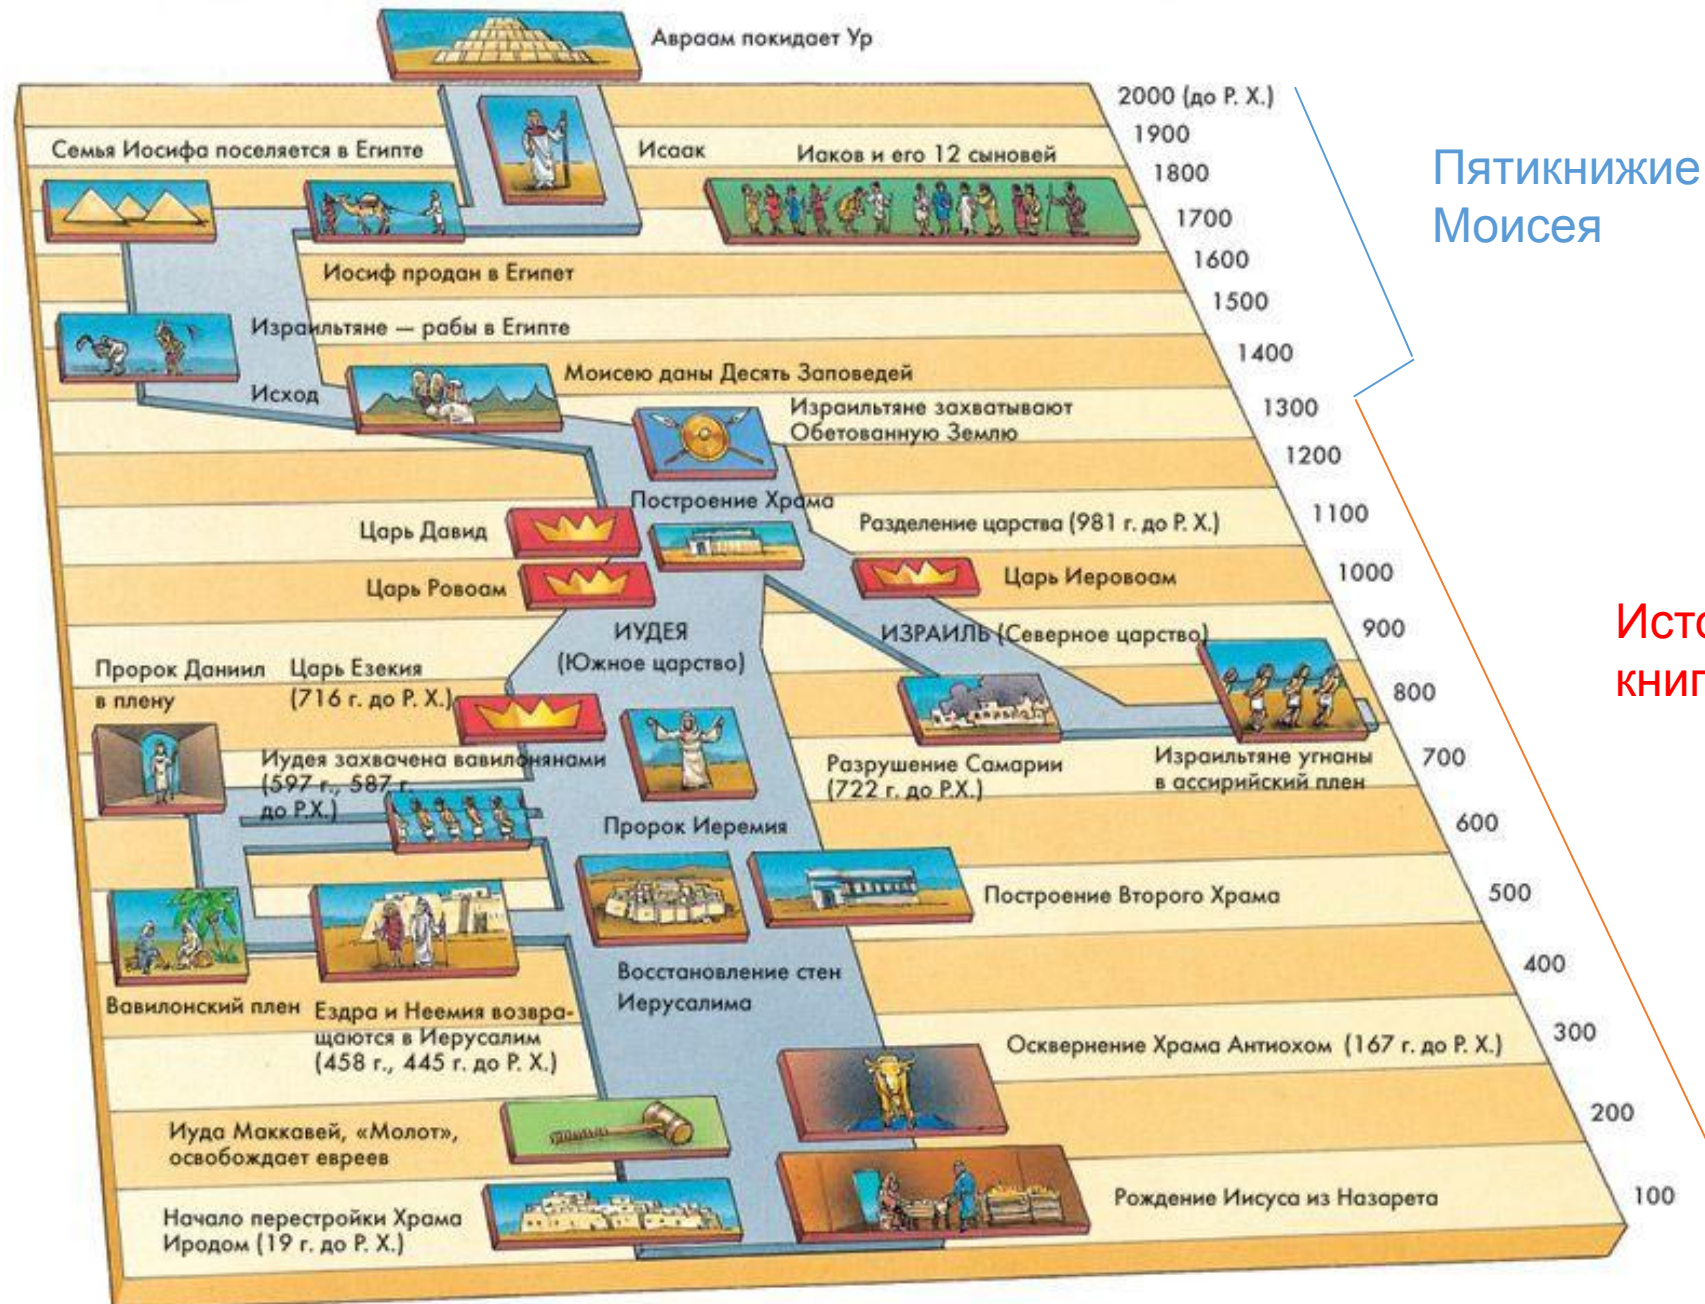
Авраам покидает Ур

2000 (до Р. Х.)
1900
1800
1700
1600
1500
1400
1300
1200
1100
1000
900
800
700
600
500
400
300
200
100

Пятикнижие Моисея

Исто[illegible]
книг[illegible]

Семья Иосифа поселяется в Египте

Исаак

Иаков и его 12 сыновей

Иосиф продан в Египет

Израильтяне — рабы в Египте

Исход

Моисею даны Десять Заповедей

Израильтяне захватывают Обетованную Землю

Построение Храма

Царь Давид

Разделение царства (981 г. до Р. Х.)

Царь Ровоам

Царь Иеровоам

ИУДЕЯ (Южное царство)

ИЗРАИЛЬ (Северное царство)

Пророк Даниил в плену

Царь Езекия (716 г. до Р. Х.)

Иудея захвачена вавилонянами (597 г., 587 г. до Р.Х.)

Разрушение Самарии (722 г. до Р.Х.)

Израильтяне угнаны в ассирийский плен

Пророк Иеремия

Построение Второго Храма

Восстановление стен Иерусалима

Вавилонский плен

Ездра и Неемия возвращаются в Иерусалим (458 г., 445 г. до Р. Х.)

Осквернение Храма Антиохом (167 г. до Р. Х.)

Иуда Маккавей, «Молот», освобождает евреев

Начало перестройки Храма Иродом (19 г. до Р. Х.)

Рождение Иисуса из Назарета